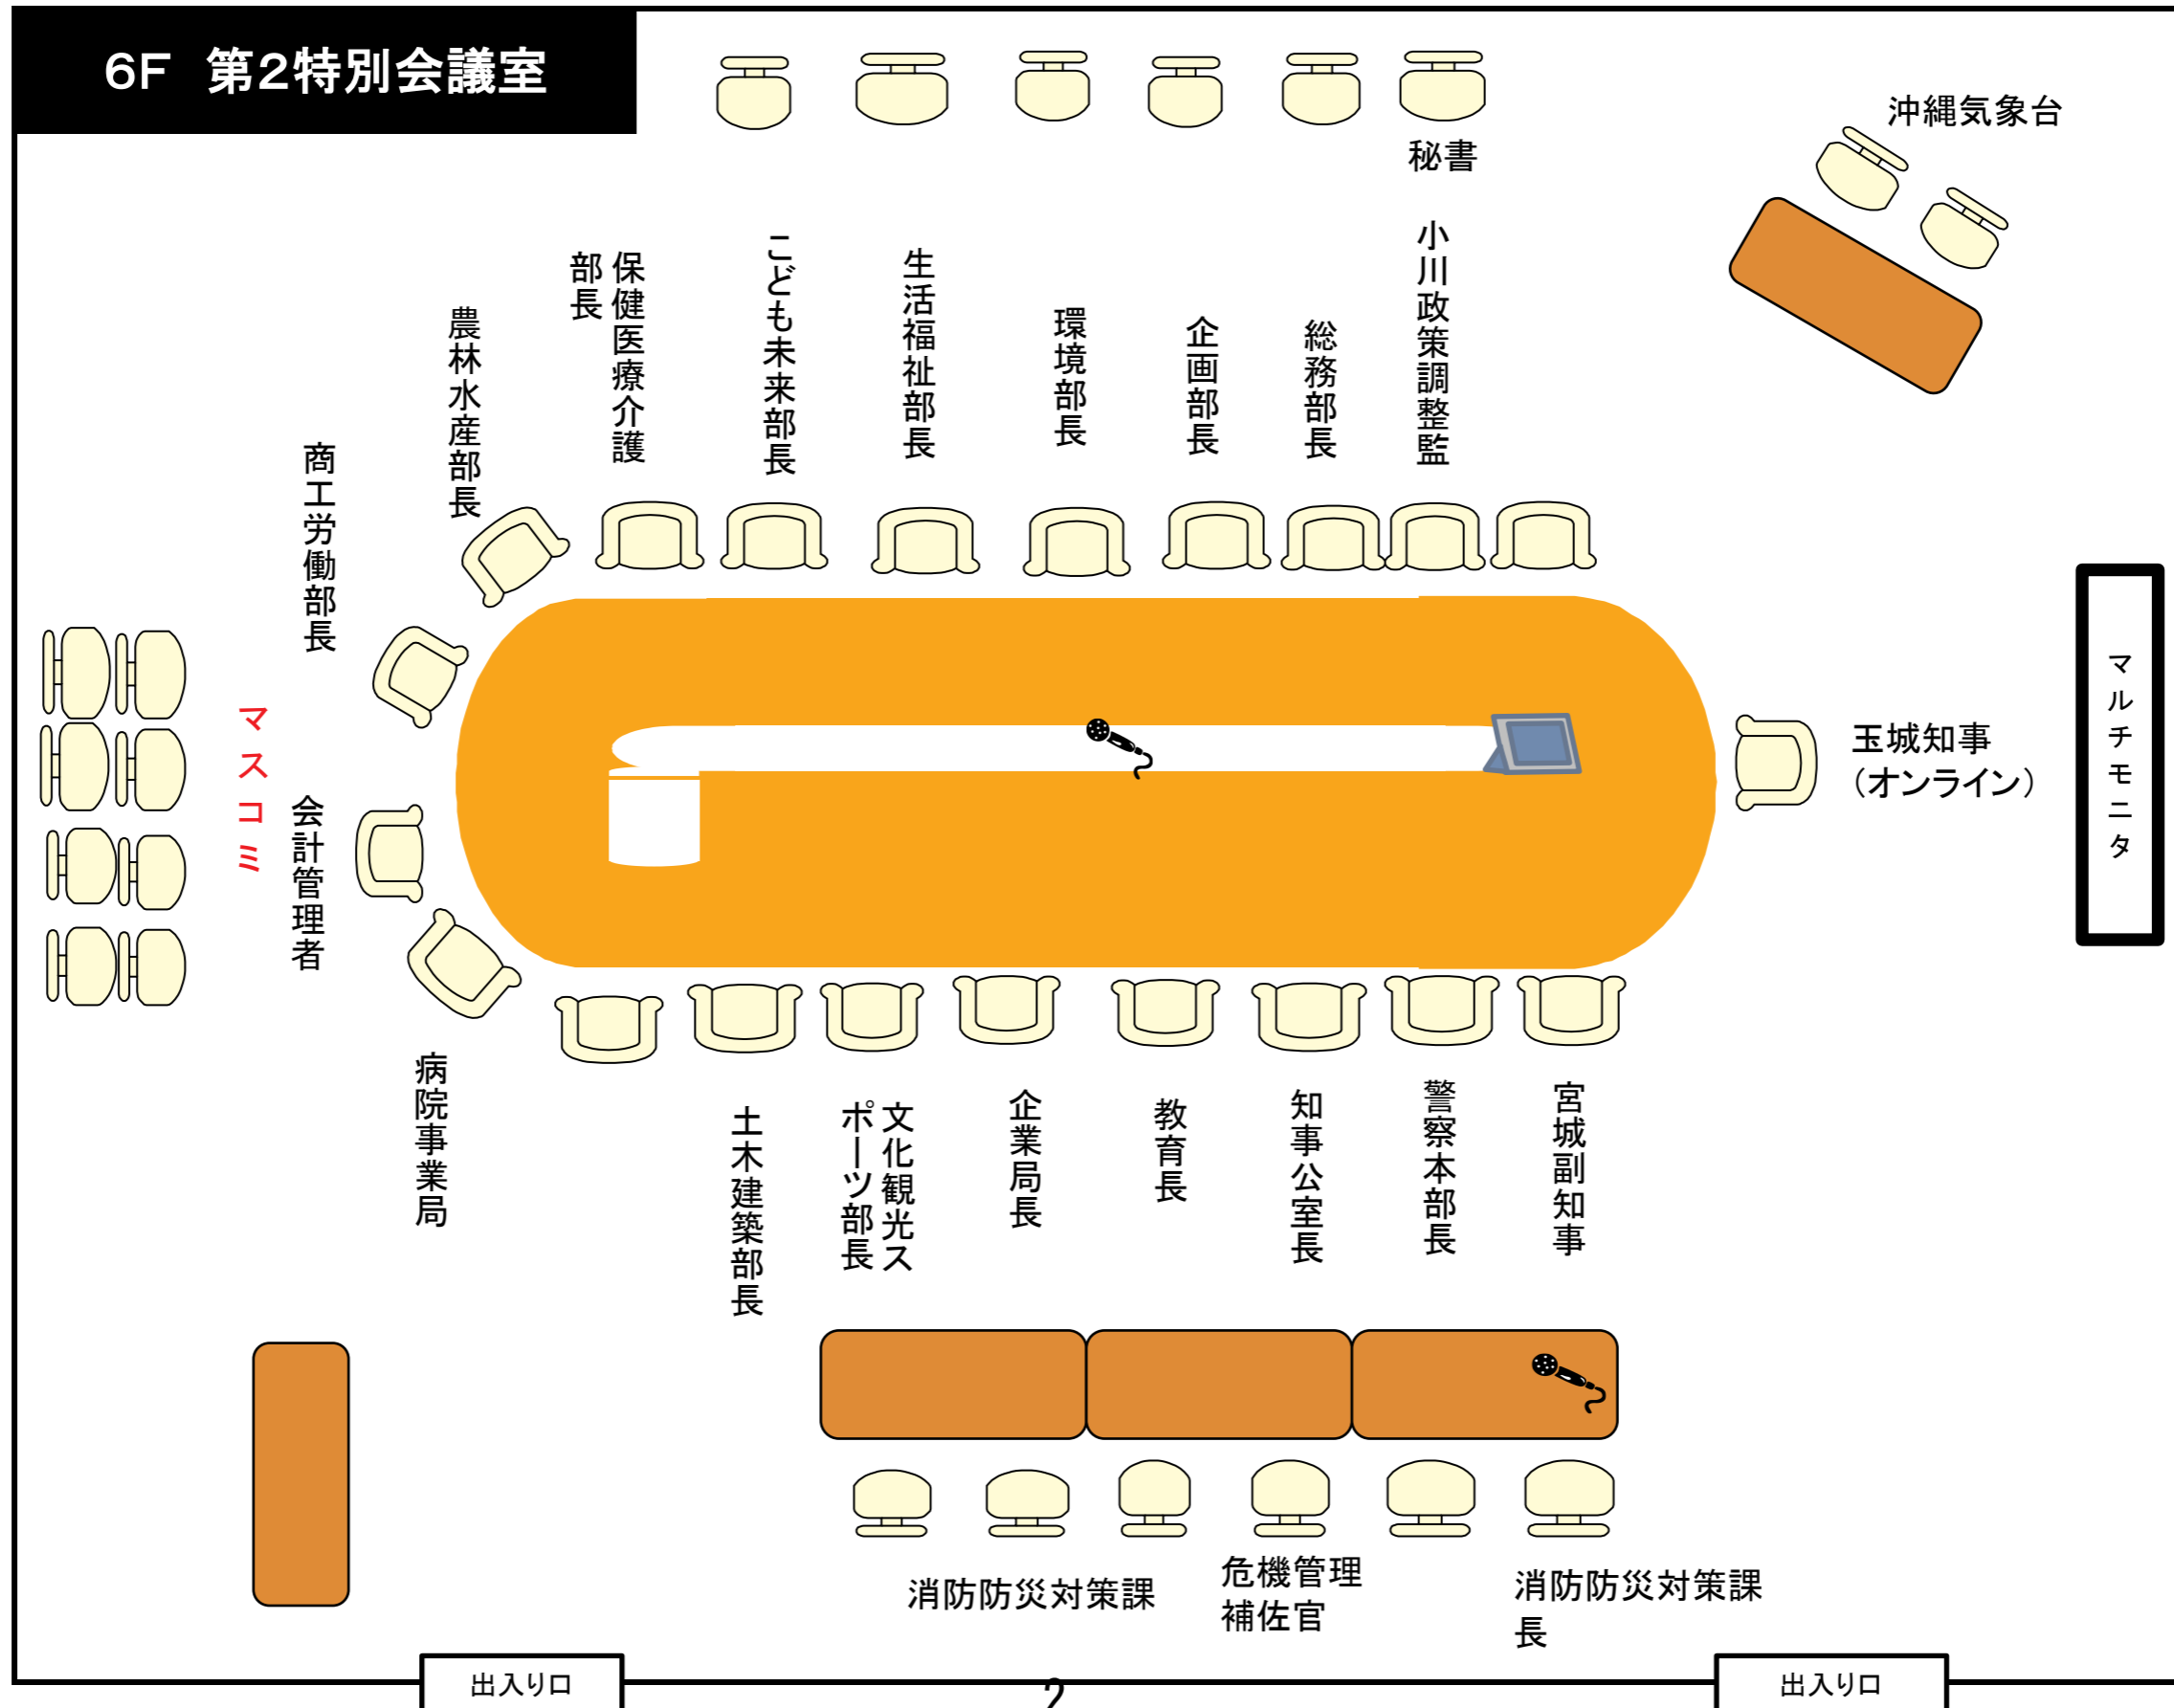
6F 第2特別会議室

沖縄気象台

秘書

小川政策調整監

総務部長

企画部長

環境部長

生活福祉部長

こども未来部長

保健医療介護部長

農林水産部長

商工労働部長

マスコミ

会計管理者

玉城知事（オンライン）

マルチモニタ

病院事業局

土木建築部長

文化観光スポーツ部長

企業局長

教育長

知事公室長

警察本部長

宮城副知事

消防防災対策課

危機管理補佐官

消防防災対策課長

出入り口

2

出入り口